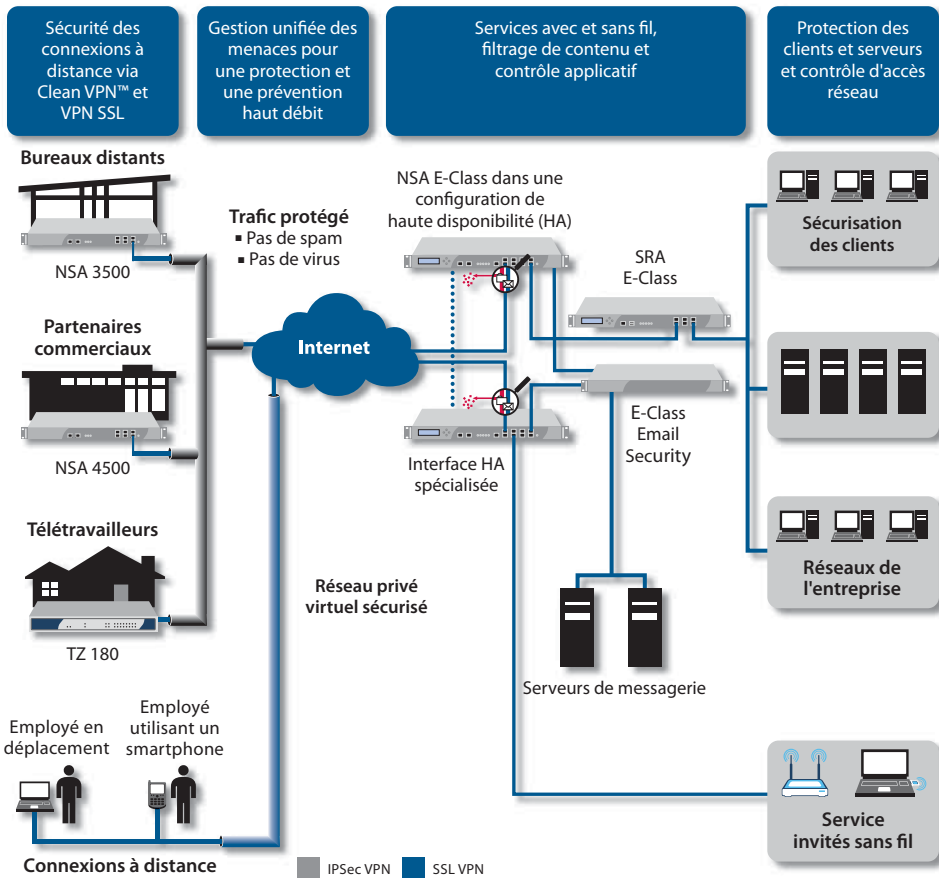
Sécurité des connexions à distance via Clean VPN™ et VPN SSL

Gestion unifiée des menaces pour une protection et une prévention haut débit

Services avec et sans fil, filtrage de contenu et contrôle applicatif

Protection des clients et serveurs et contrôle d'accès réseau

Bureaux distants

NSA 3500

Partenaires commerciaux

NSA 4500

Télétravailleurs

TZ 180

Employé en déplacement

Employé utilisant un smartphone

Connexions à distance

Trafic protégé
▪ Pas de spam
▪ Pas de virus

Internet

Réseau privé virtuel sécurisé

NSA E-Class dans une configuration de haute disponibilité (HA)

Interface HA spécialisée

SRA E-Class

E-Class Email Security

Serveurs de messagerie

Sécurisation des clients

Réseaux de l'entreprise

Service invités sans fil

IPSec VPN

SSL VPN